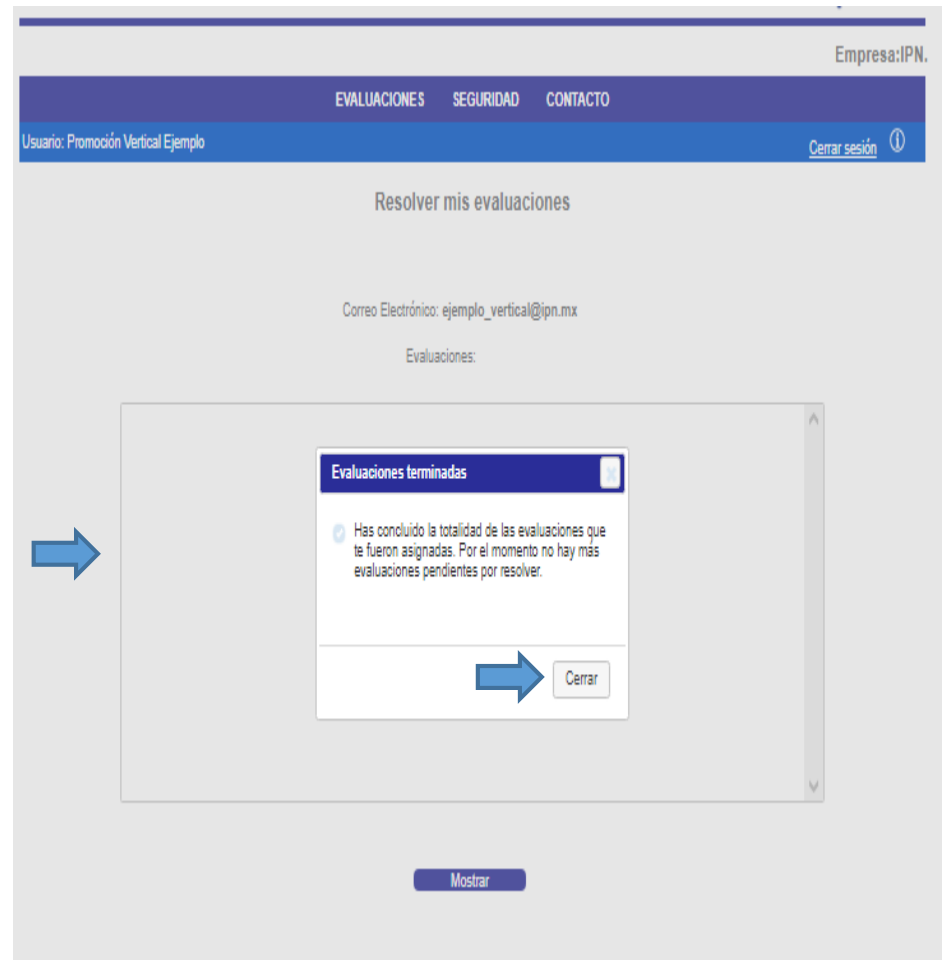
Empresa:IPN.

EVALUACIONES SEGURIDAD CONTACTO

Usuario: Promoción Vertical Ejemplo

Cerrar sesión

Resolver mis evaluaciones

Correo Electrónico: ejemplo_vertical@ipn.mx

Evaluaciones:

Evaluaciones terminadas

Has concluido la totalidad de las evaluaciones que te fueron asignadas. Por el momento no hay más evaluaciones pendientes por resolver.

Cerrar

Mostrar